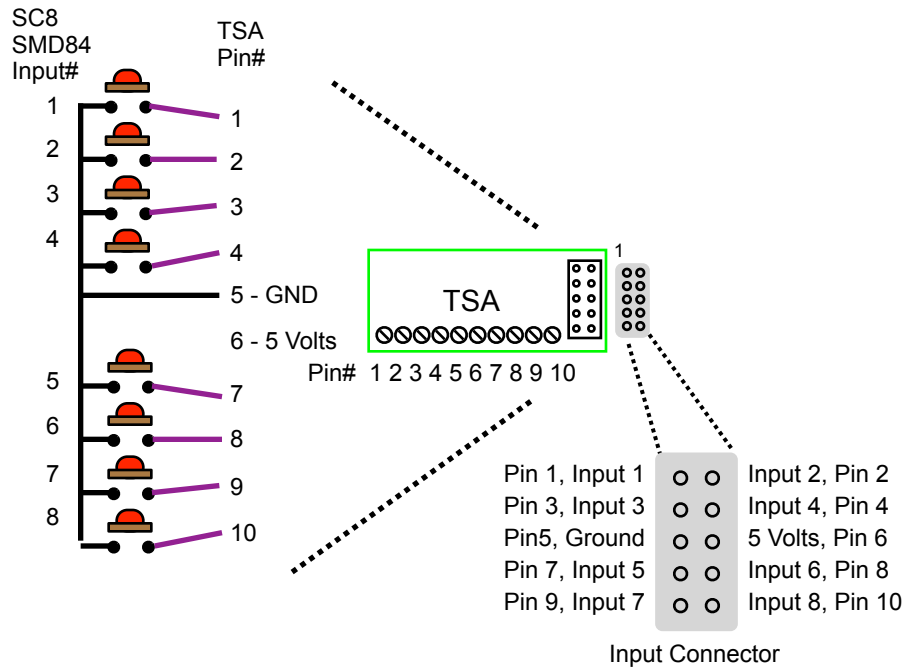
SC8
SMD84
Input#

TSA
Pin#

1 1
2 2
3 3
4 4
5 - GND
6 - 5 Volts
5 7
6 8
7 9
8 10

TSA

1

Pin# 1 2 3 4 5 6 7 8 9 10

Pin 1, Input 1
Pin 3, Input 3
Pin5, Ground
Pin 7, Input 5
Pin 9, Input 7

Input 2, Pin 2
Input 4, Pin 4
5 Volts, Pin 6
Input 6, Pin 8
Input 8, Pin 10

Input Connector